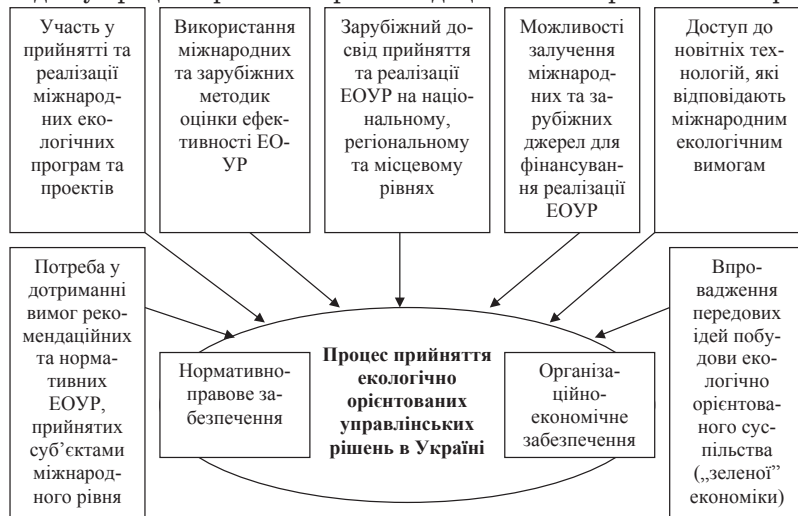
Участь у прийнятті та реалізації міжнародних екологічних програм та проектів

Використання міжнародних та зарубіжних методик оцінки ефективності ЕОУР

Зарубіжний досвід прийняття та реалізації ЕОУР на національному, регіональному та місцевому рівнях

Можливості залучення міжнародних та зарубіжних джерел для фінансування реалізації ЕОУР

Доступ до новітніх технологій, які відповідають міжнародним екологічним вимогам

Потреба у дотриманні вимог рекомендаційних та нормативних ЕОУР, прийнятих суб'єктами міжнародного рівня

Процес прийняття екологічно орієнтованих управлінських рішень в Україні

Нормативно-правове забезпечення

Організаційно-економічне забезпечення

Впровадження передових ідей побудови екологічно орієнтованого суспільства („зеленої" економіки)